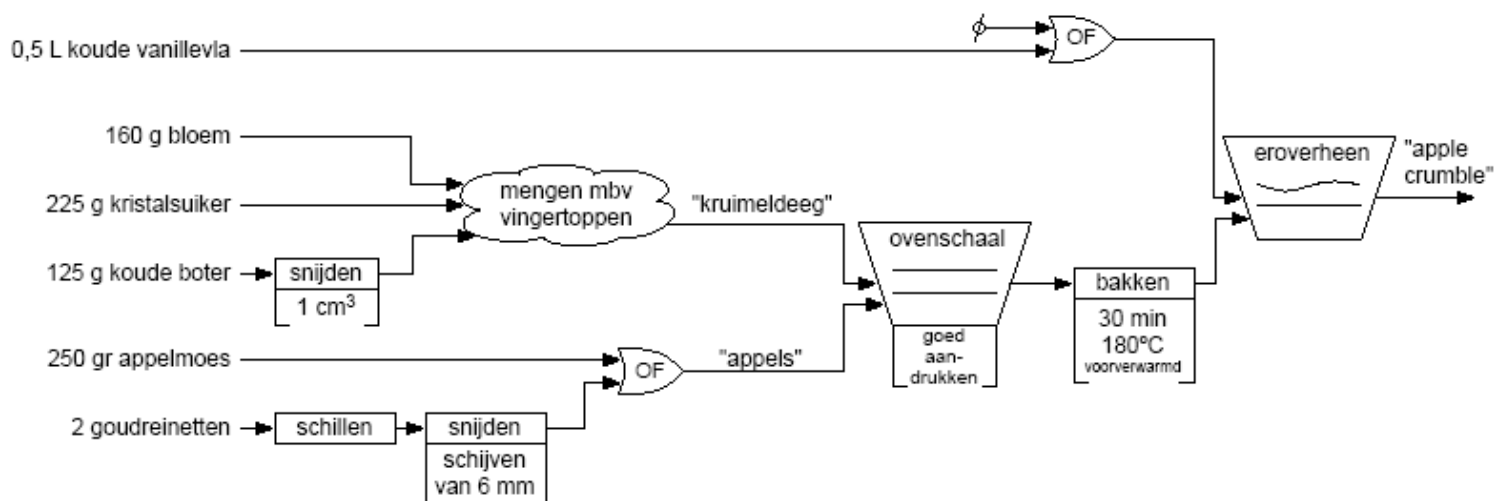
$\phi$

OF

0,5 L koude vanillevla

160 g bloem

225 g kristalsuiker

125 g koude boter

snijden

1 cm$^3$

mengen mbv vingertoppen

"kruimeldeeg"

ovenschaal

goed aandrukken

bakken

30 min 180ºC voorverwarmd

eroverheen

"apple crumble"

250 gr appelmoes

OF

"appels"

2 goudreinetten

schillen

snijden

schijven van 6 mm